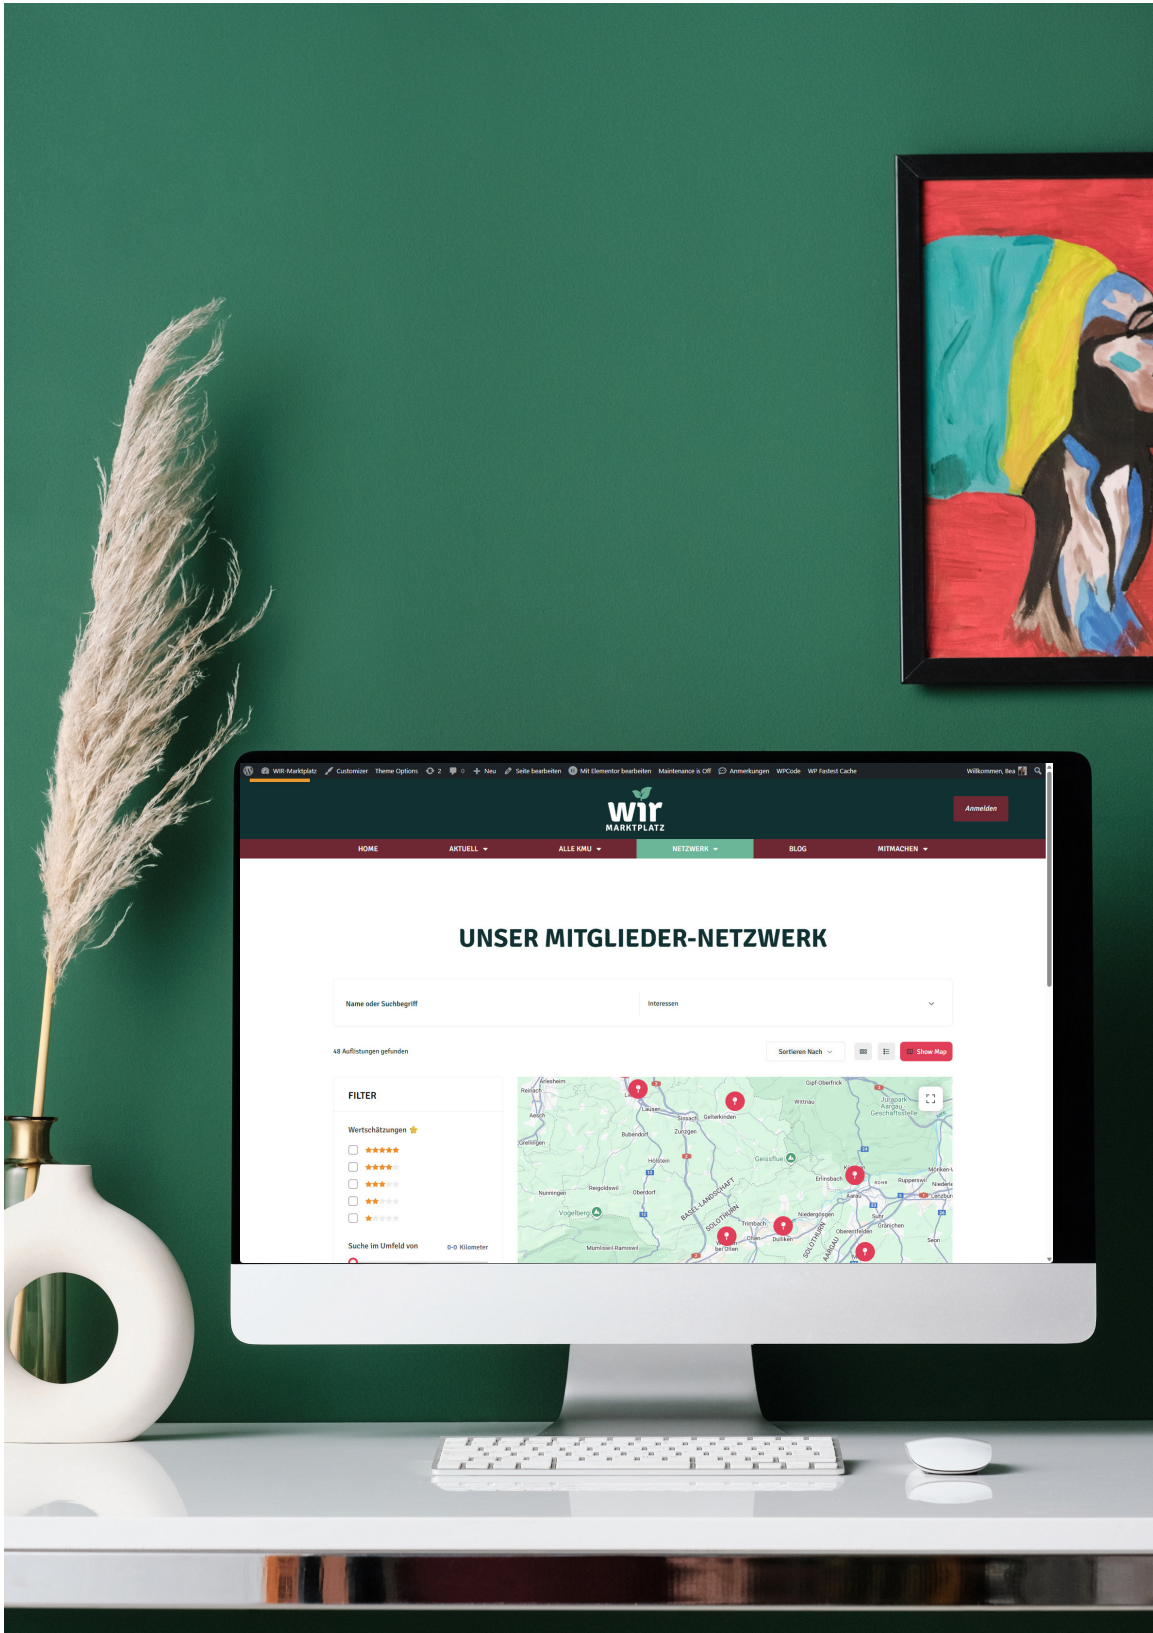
WIR-Marktplatz Customizer Theme Options 2 0 Neu Seite bearbeiten Mit Elementor bearbeiten Maintenance is Off Anmerkungen WPCode WP Fastest Cache Willkommen, Bea

wir
MARKTPLATZ

Anmelden

HOME AKTUELL ALLE KMU NETZWERK BLOG MITMACHEN

UNSER MITGLIEDER-NETZWERK

Name oder Suchbegriff
Interessen

48 Auflistungen gefunden
Sortieren Nach
Show Map

FILTER
Wertschätzungen
Suche im Umfeld von 0-0 Kilometer

Arlesheim Reinach Aesch Grellingen Lausen Sissach Gelterkinden Bubendorf Zunzgen Hölstein Gipf-Oberfrick Wittnau Jurapark Aargau Geschäftsstelle Geissflue Erlinsbach Aarau Rupperswil Möriken-Wildegg Niederlenz Lenzburg Nunningen Reigoldswil Oberdorf BASEL-LANDSCHAFT SOLOTHURN Vogelberg Trimbach Olten Dulliken Niedergösgen Suhr Gränichen Oberentfelden AARGAU Seon Mümliswil-Ramiswil Wangen bei Olten